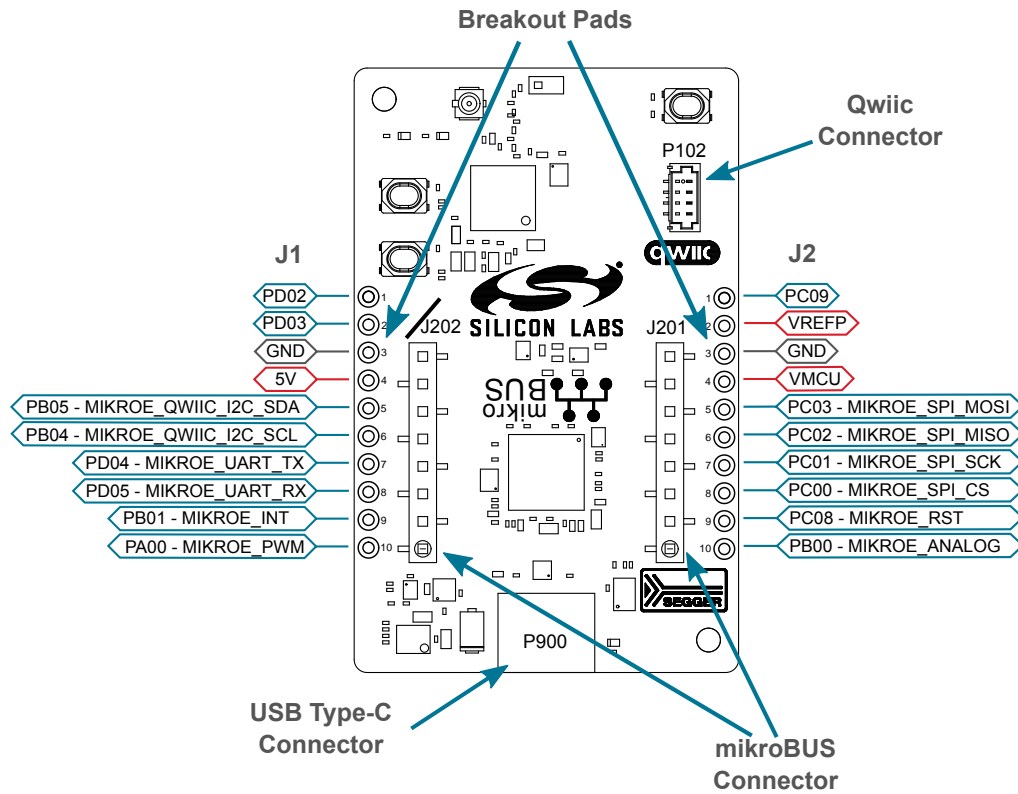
Breakout Pads

Qwiic Connector

P102

QWIIC

J1

J2

PD02 1
PD03 2
GND 3
5V 4
PB05 - MIKROE_QWIIC_I2C_SDA 5
PB04 - MIKROE_QWIIC_I2C_SCL 6
PD04 - MIKROE_UART_TX 7
PD05 - MIKROE_UART_RX 8
PB01 - MIKROE_INT 9
PA00 - MIKROE_PWM 10

SILICON LABS

J202

J201

mikro BUS

1 PC09
2 VREFP
3 GND
4 VMCU
5 PC03 - MIKROE_SPI_MOSI
6 PC02 - MIKROE_SPI_MISO
7 PC01 - MIKROE_SPI_SCK
8 PC00 - MIKROE_SPI_CS
9 PC08 - MIKROE_RST
10 PB00 - MIKROE_ANALOG

SEGGER

P900

USB Type-C Connector

mikroBUS Connector